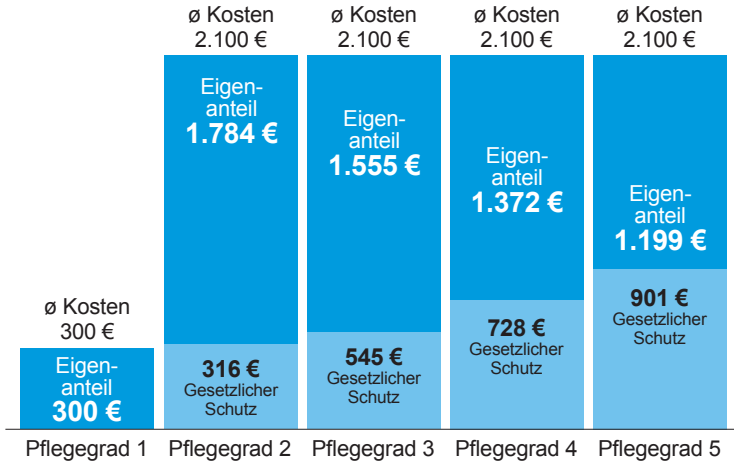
ø Kosten
300 €

Eigenanteil
300 €

Pflegegrad 1

ø Kosten
2.100 €

Eigenanteil
1.784 €

316 €
Gesetzlicher Schutz

Pflegegrad 2

ø Kosten
2.100 €

Eigenanteil
1.555 €

545 €
Gesetzlicher Schutz

Pflegegrad 3

ø Kosten
2.100 €

Eigenanteil
1.372 €

728 €
Gesetzlicher Schutz

Pflegegrad 4

ø Kosten
2.100 €

Eigenanteil
1.199 €

901 €
Gesetzlicher Schutz

Pflegegrad 5